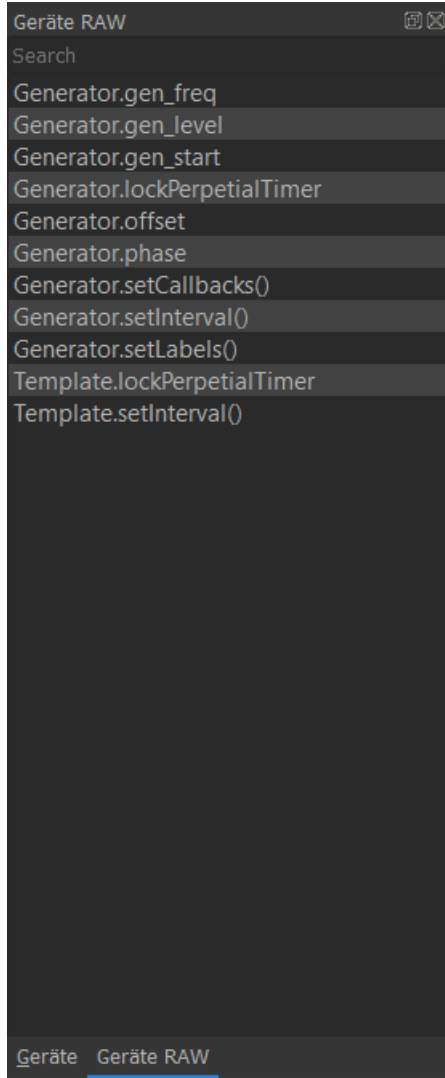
Geräte RAW

Search

Generator.gen_freq
Generator.gen_level
Generator.gen_start
Generator.lockPerpetialTimer
Generator.offset
Generator.phase
Generator.setCallbacks()
Generator.setInterval()
Generator.setLabels()
Template.lockPerpetialTimer
Template.setInterval()

Geräte Geräte RAW